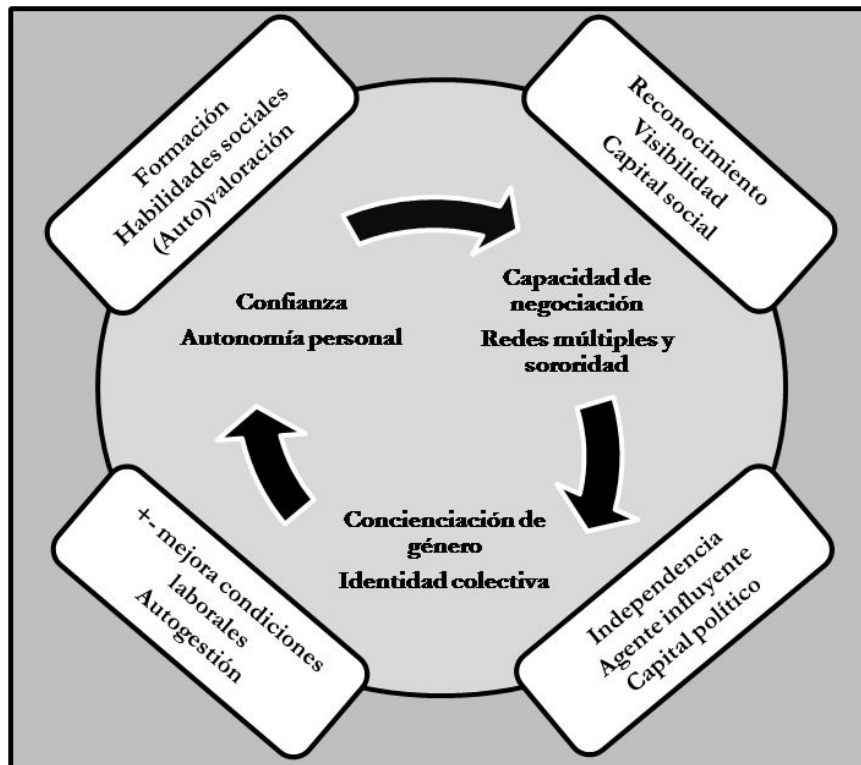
Formación
Habilidades sociales
(Auto)valoración

Reconocimiento
Visibilidad
Capital social

Confianza
Autonomía personal

Capacidad de negociación
Redes múltiples y sororidad

Concienciación de género
Identidad colectiva

+- mejora condiciones laborales
Autogestión

Independencia
Agente influyente
Capital político